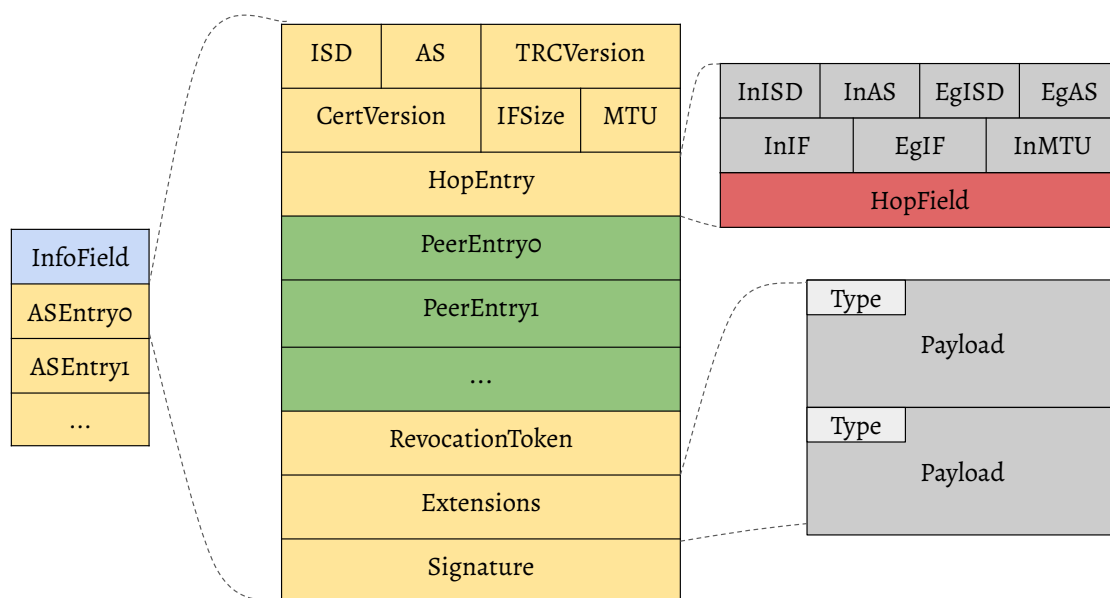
InfoField
ASEntry0
ASEntry1
...

ISD
AS
TRCVersion
CertVersion
IFSize
MTU
HopEntry
PeerEntry0
PeerEntry1
...
RevocationToken
Extensions
Signature

InISD
InAS
EgISD
EgAS
InIF
EgIF
InMTU
HopField

Type
Payload
Type
Payload